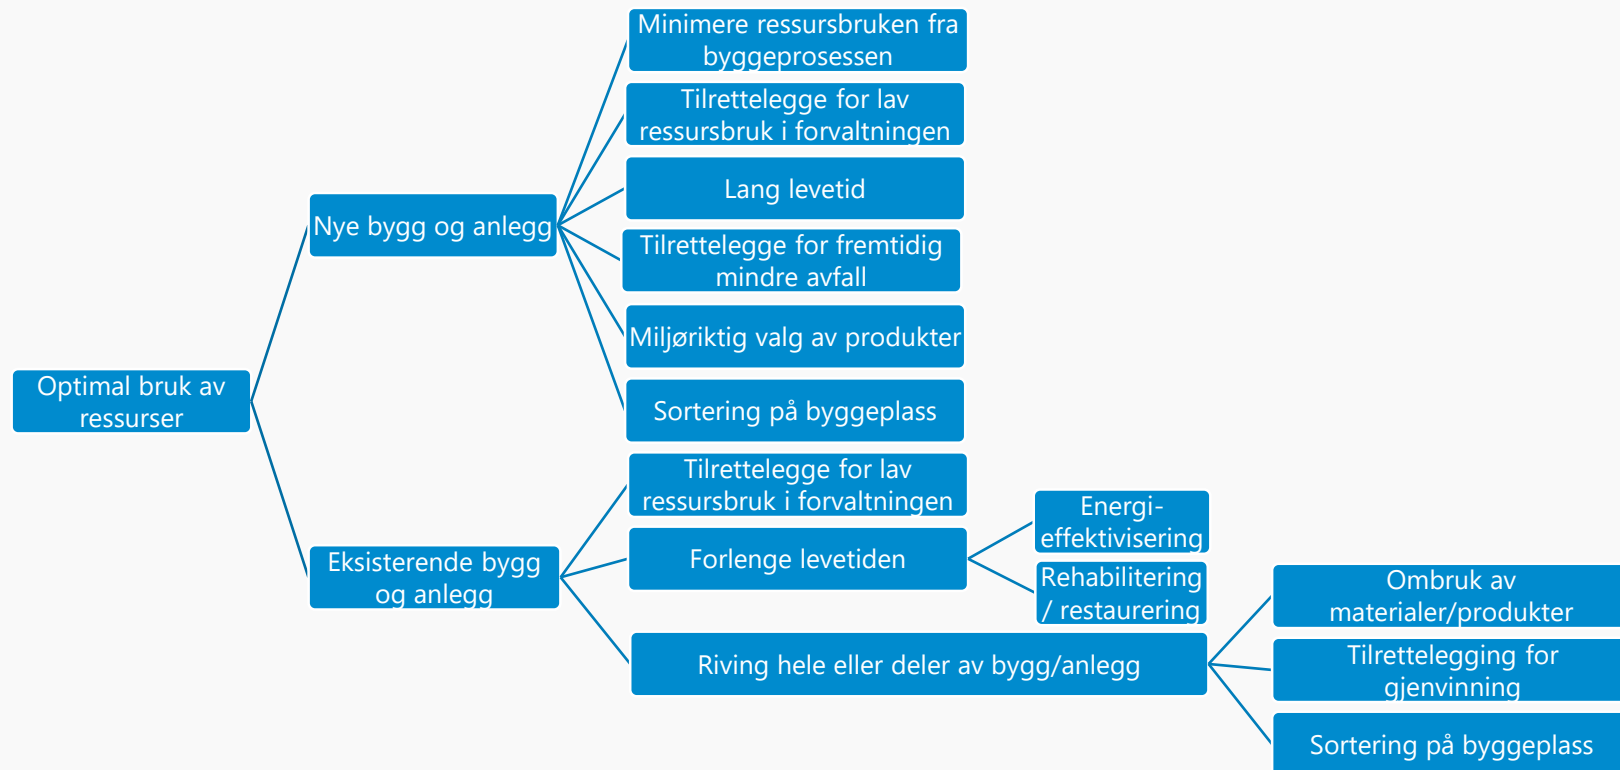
Optimal bruk av ressurser

Nye bygg og anlegg

Minimere ressursbruken fra byggeprosessen

Tilrettelegge for lav ressursbruk i forvaltningen

Lang levetid

Tilrettelegge for fremtidig mindre avfall

Miljøriktig valg av produkter

Sortering på byggeplass

Eksisterende bygg og anlegg

Tilrettelegge for lav ressursbruk i forvaltningen

Forlenge levetiden

Energi-effektivisering

Rehabilitering / restaurering

Riving hele eller deler av bygg/anlegg

Ombruk av materialer/produkter

Tilrettelegging for gjenvinning

Sortering på byggeplass